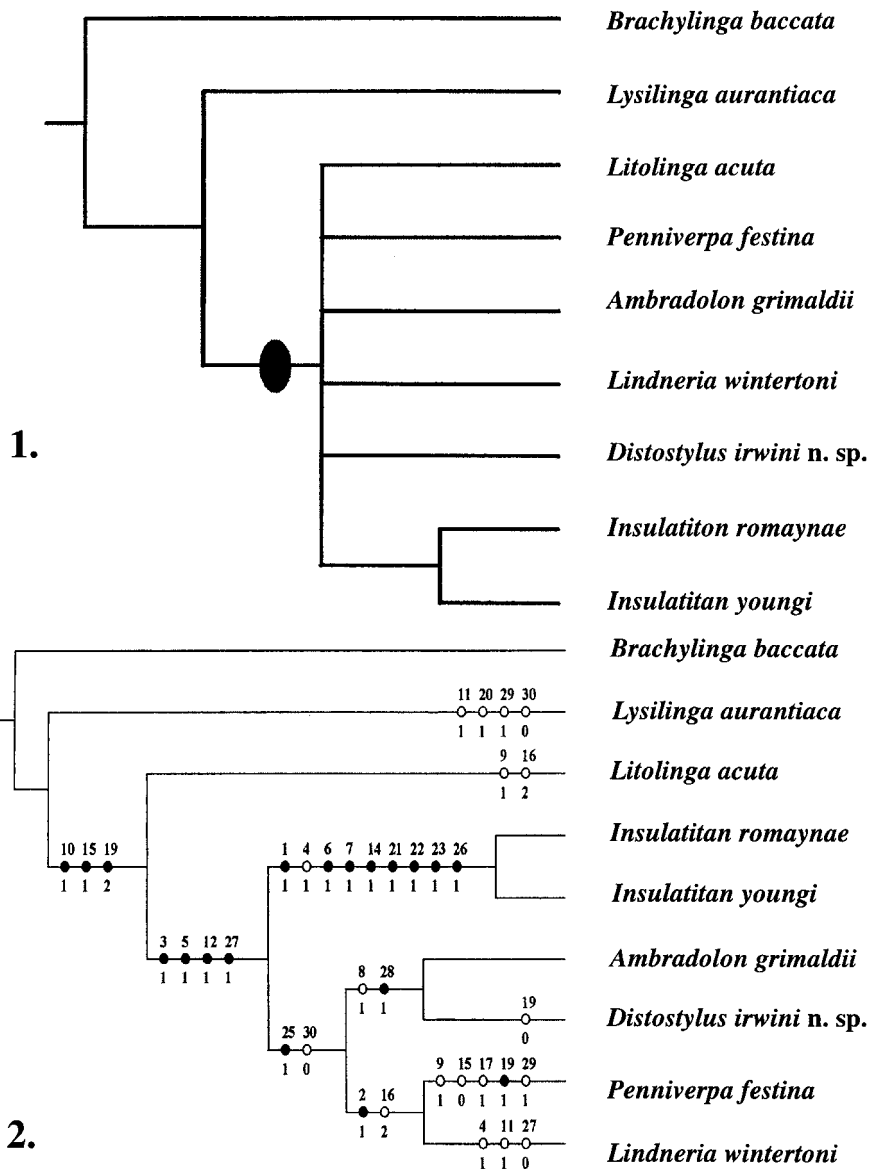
1.

Brachylinga baccata

Lysilinga aurantiaca

Litolinga acuta

Penniverpa festina

Ambradolon grimaldii

Lindneria wintertoni

Distostylus irwini n. sp.

Insulatiton romaynae

Insulatitan youngi

2.

Brachylinga baccata

11 20 29 30
1 1 1 0
Lysilinga aurantiaca

9 16
1 2
Litolinga acuta

10 15 19
1 1 2

1 4 6 7 14 21 22 23 26
1 1 1 1 1 1 1 1 1
Insulatitan romaynae

Insulatitan youngi

3 5 12 27
1 1 1 1

8 28
1 1
Ambradolon grimaldii

19
0
Distostylus irwini n. sp.

25 30
1 0

9 15 17 19 29
1 0 1 1 1
Penniverpa festina

2 16
1 2

4 11 27
1 1 0
Lindneria wintertoni